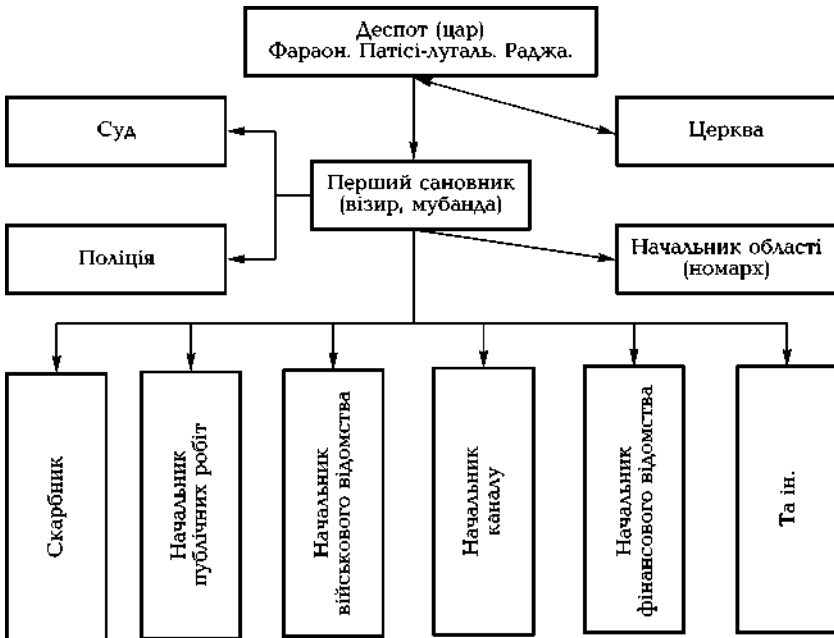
Деспот (цар)
Фараон. Патісі-лугаль. Раджа.

Суд

Церква

Перший сановник (візир, мубанда)

Поліція

Начальник області (номарх)

Скарбник

Начальник публічних робіт

Начальник військового відомства

Начальник каналу

Начальник фінансового відомства

Та ін.